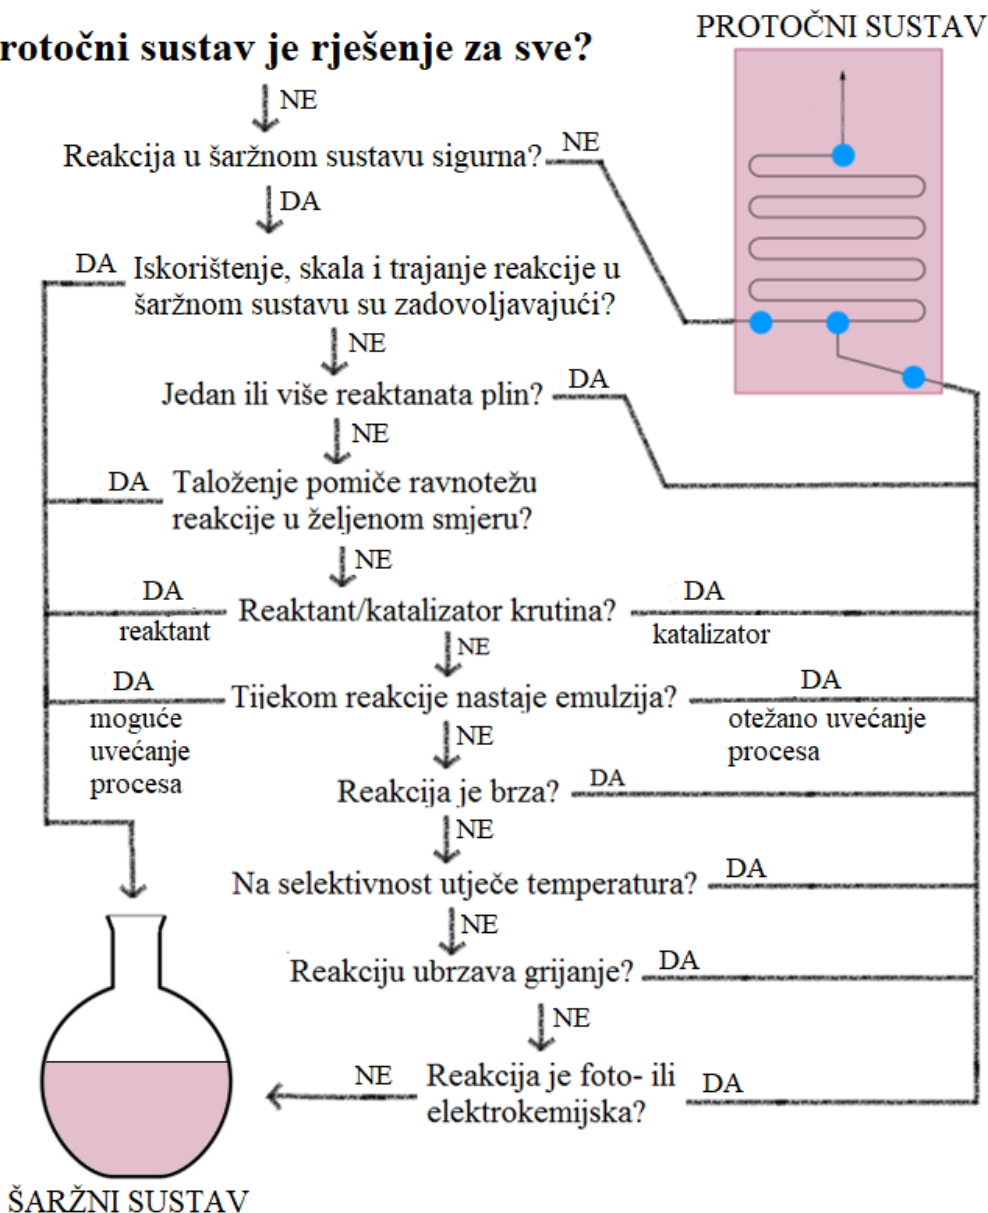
rotočni sustav je rješenje za sve?

PROTOČNI SUSTAV

NE

Reakcija u šaržnom sustavu sigurna? NE

DA

DA Iskorištenje, skala i trajanje reakcije u šaržnom sustavu su zadovoljavajući?

NE

Jedan ili više reaktanata plin? DA

NE

DA Taloženje pomiče ravnotežu reakcije u željenom smjeru?

NE

DA reaktant Reaktant/katalizator krutina? DA katalizator

NE

DA moguće uvećanje procesa Tijekom reakcije nastaje emulzija? DA otežano uvećanje procesa

NE

Reakcija je brza? DA

NE

Na selektivnost utječe temperatura? DA

NE

Reakciju ubrzava grijanje? DA

NE

NE Reakcija je foto- ili elektrokemijska? DA

ŠARŽNI SUSTAV